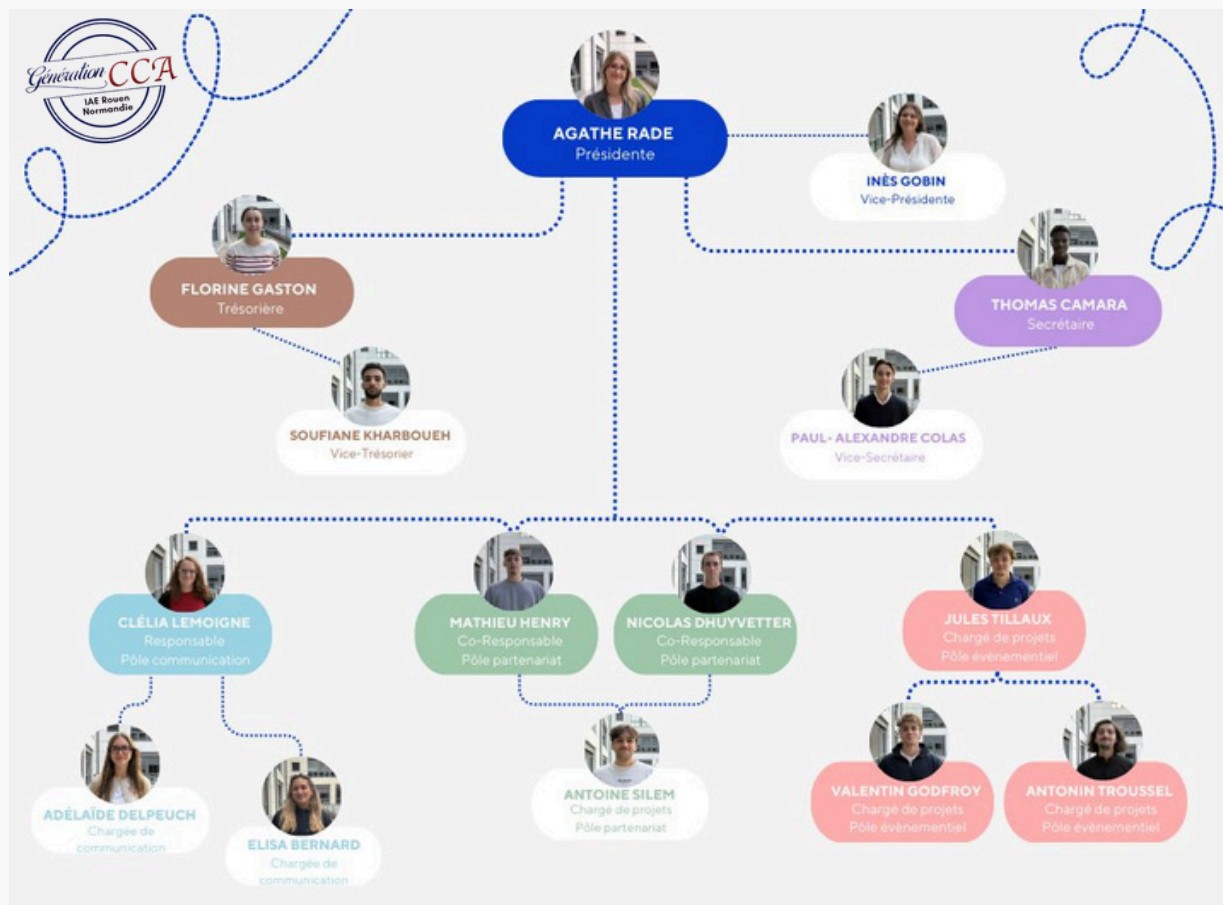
Génération CCA
IAE Rouen Normandie

AGATHE RADE
Présidente

INÈS GOBIN
Vice-Présidente

FLORINE GASTON
Trésorière

THOMAS CAMARA
Secrétaire

SOUFIANE KHARBOUEH
Vice-Trésorier

PAUL- ALEXANDRE COLAS
Vice-Secrétaire

CLÉLIA LEMOIGNE
Responsable
Pôle communication

MATHIEU HENRY
Co-Responsable
Pôle partenariat

NICOLAS DHUYVETTER
Co-Responsable
Pôle partenariat

JULES TILLAUX
Chargé de projets
Pôle évènementiel

ADÉLAÏDE DELPEUCH
Chargée de communication

ELISA BERNARD
Chargée de communication

ANTOINE SILEM
Chargé de projets
Pôle partenariat

VALENTIN GODFROY
Chargé de projets
Pôle évènementiel

ANTONIN TROUSSEL
Chargé de projets
Pôle évènementiel